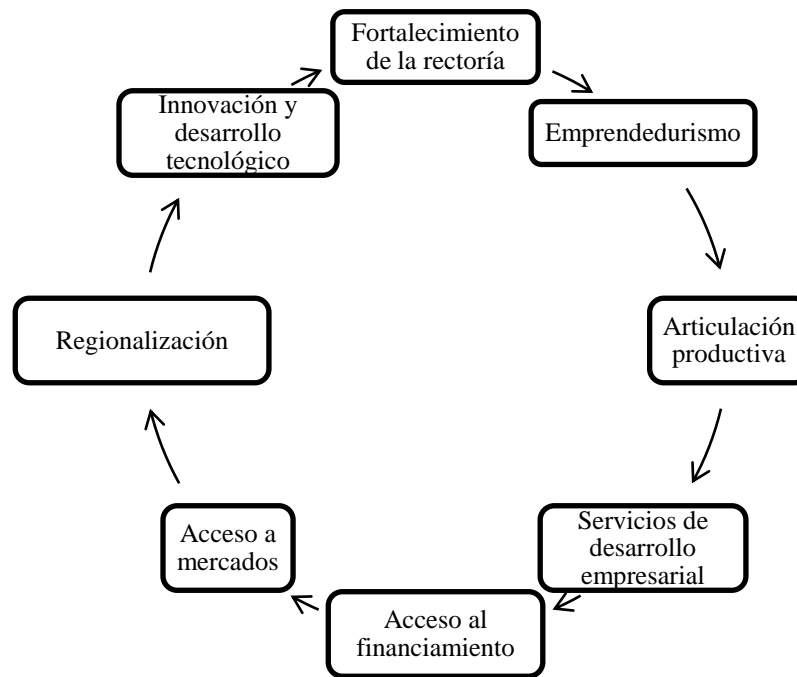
Fortalecimiento de la rectoría

Emprendedurismo

Articulación productiva

Servicios de desarrollo empresarial

Acceso al financiamiento

Acceso a mercados

Regionalización

Innovación y desarrollo tecnológico